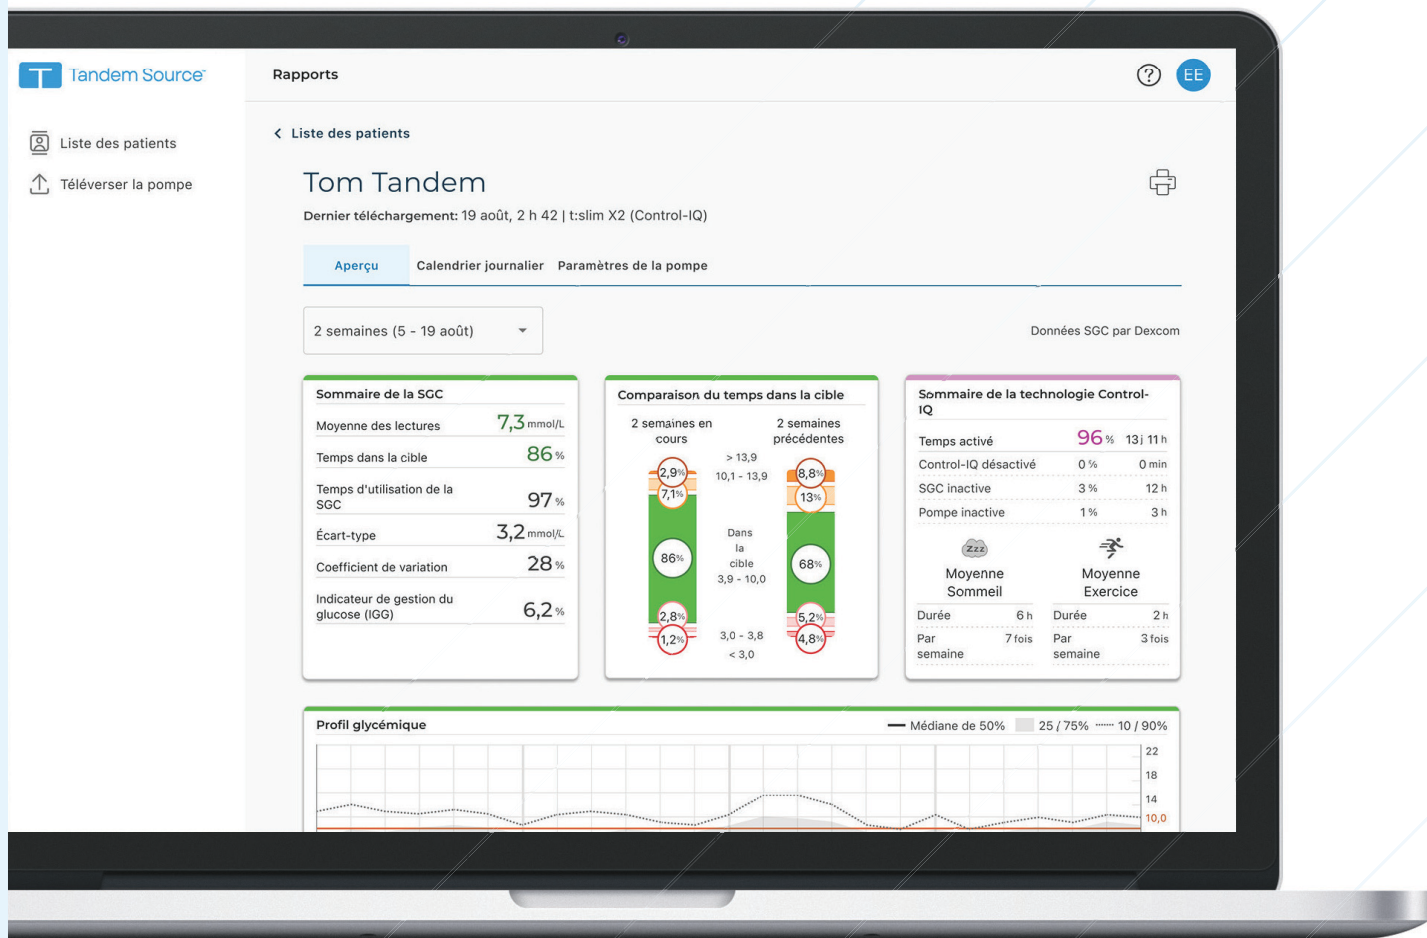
Tandem Source

Liste des patients

Téléverser la pompe

Rapports

?

EE

< Liste des patients

Tom Tandem

Dernier téléchargement: 19 août, 2 h 42 | t:slim X2 (Control-IQ)

Aperçu

Calendrier journalier

Paramètres de la pompe

2 semaines (5 - 19 août)

Données SGC par Dexcom

Sommaire de la SGC

| | |
|---|---|
| Moyenne des lectures | 7,3 mmol/L |
| Temps dans la cible | 86 % |
| Temps d'utilisation de la SGC | 97 % |
| Écart-type | 3,2 mmol/L |
| Coefficient de variation | 28 % |
| Indicateur de gestion du glucose (IGG) | 6,2 % |

Comparaison du temps dans la cible

2 semaines en cours

2 semaines précédentes

> 13,9

10,1 - 13,9

Dans la cible 3,9 - 10,0

3,0 - 3,8

< 3,0

2,9%

7,1%

86%

2,8%

1,2%

8,8%

13%

68%

5,2%

4,8%

Sommaire de la technologie Control-IQ

| | | |
|---|---|---|
| Temps activé | 96 % | 13 j 11 h |
| Control-IQ désactivé | 0 % | 0 min |
| SGC inactive | 3 % | 12 h |
| Pompe inactive | 1 % | 3 h |

Zzz

Moyenne Sommeil

Durée 6 h

Par semaine 7 fois

Moyenne Exercice

Durée 2 h

Par semaine 3 fois

Profil glycémique

Médiane de 50%

25 / 75%

10 / 90%

22

18

14

10,0